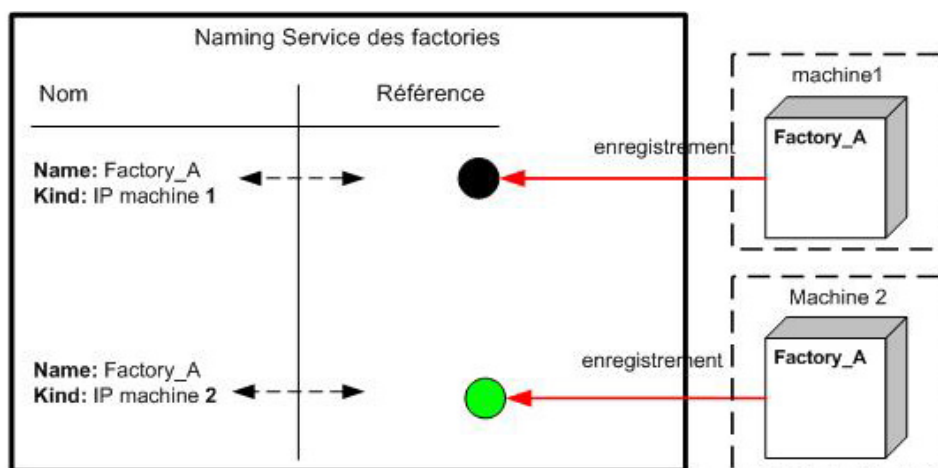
Naming Service des factories

| Nom | Référence |
|---|---|
| **Name:** Factory_A **Kind:** IP machine **1** | |
| **Name:** Factory_A **Kind:** IP machine **2** | |

machine1

enregistrement

**Factory_A**

Machine 2

enregistrement

**Factory_A**